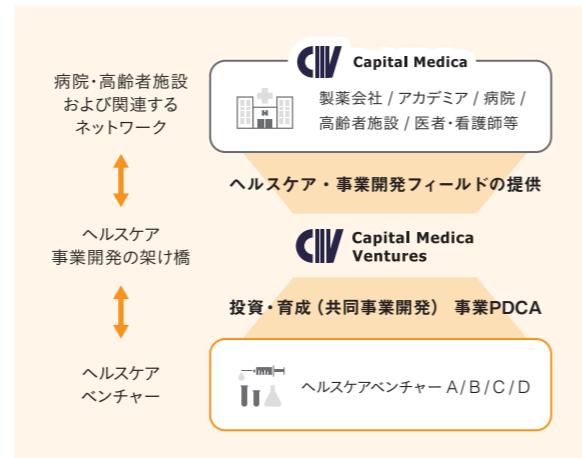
病院・高齢者施設
および関連する
ネットワーク

ヘルスケア
事業開発の架け橋

ヘルスケア
ベンチャー

CM Capital Medica

H

製薬会社 / アカデミア / 病院 /
高齢者施設 / 医者・看護師等

ヘルスケア・事業開発フィールドの提供

CM Capital Medica
Ventures

投資・育成（共同事業開発） 事業PDCA

ヘルスケアベンチャー A / B / C / D